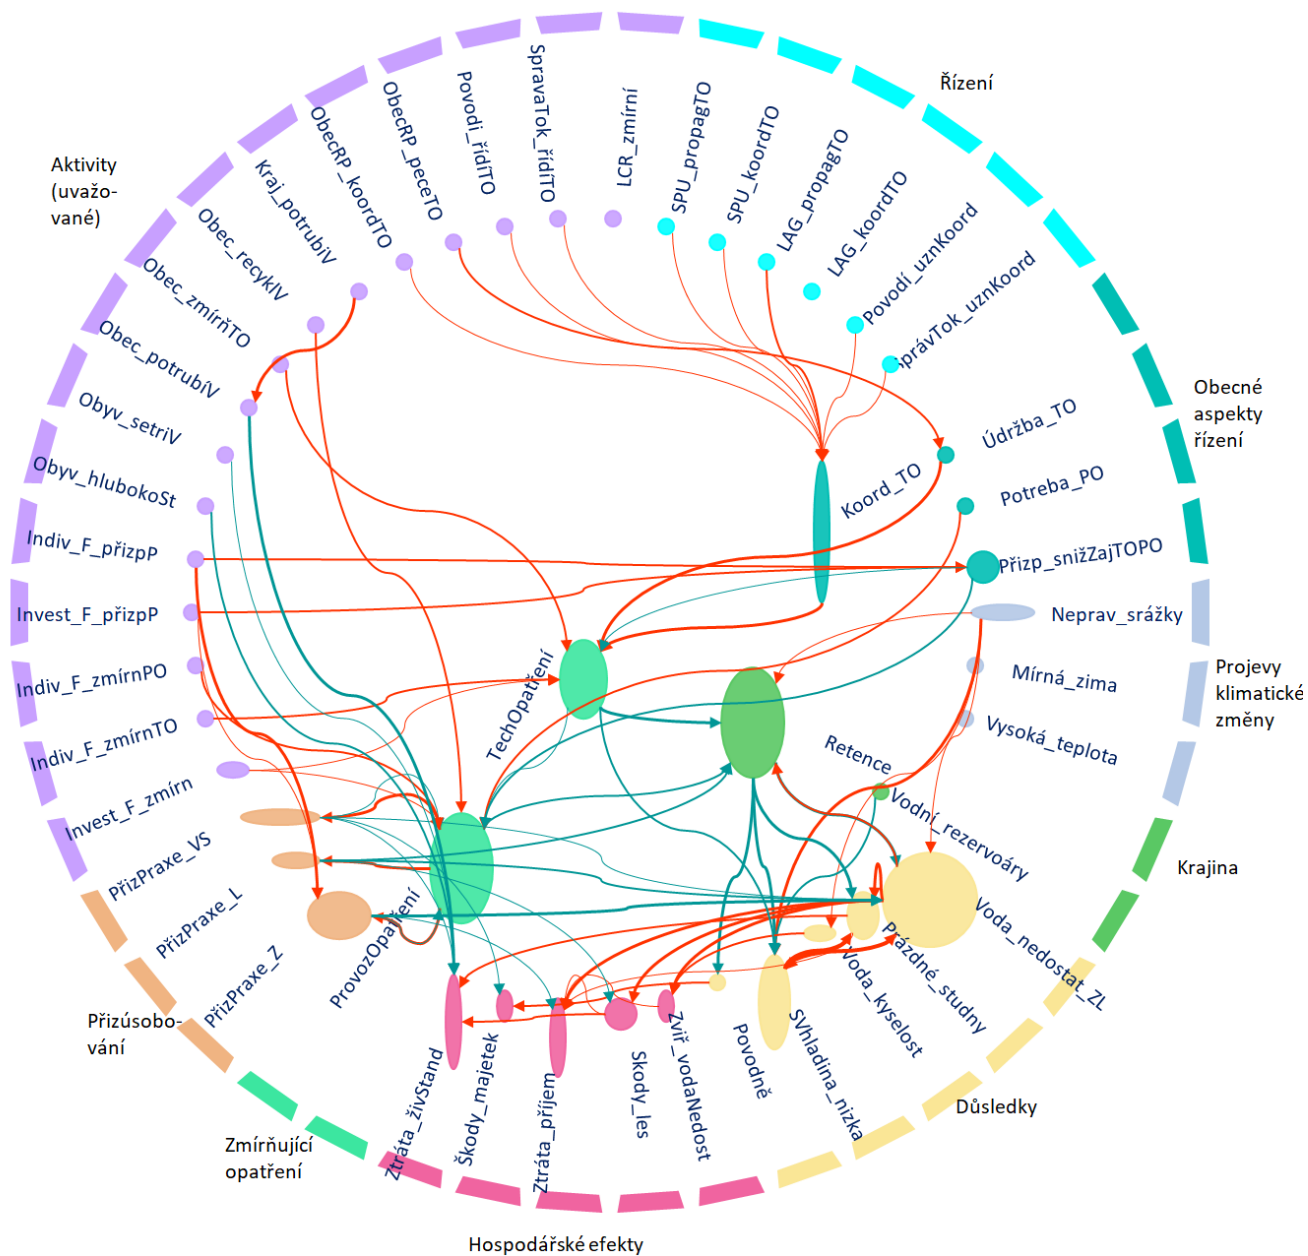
Řízení

Aktivity (uvažované)

Obecné aspekty řízení

Projevy klimatické změny

Krajina

Důsledky

Hospodářské efekty

Zmírňující opatření

Přizúsobování

ObecRP_koordTO
ObecRP_peceTO
Povodi_řídiTO
SpravaTok_řídiTO
LCR_zmírní
SPU_propagTO
SPU_koordTO
LAG_propagTO
LAG_koordTO
Povodí_uznKoord
správTok_uznKoord
Kraj_potrubíV
Obec_recyklV
Obec_zmírňTO
Obec_potrubíV
Obyv_setriV
Obyv_hlubokoSt
Indiv_F_přizpP
Invest_F_přizpP
Indiv_F_zmírnPO
Indiv_F_zmírnTO
Invest_F_zmírn
PřizPraxe_VS
PřizPraxe_L
PřizPraxe_Z
Údržba_TO
Potreba_PO
Koord_TO
Přizp_snižZajTOPO
Neprav_srážky
Mírná_zima
Vysoká_teplota
Retence
Vodní_rezervoáry
Voda_nedostat_ZL
Prázdné_studny
Voda_kyselost
SVhladina_nízka
Povodně
Zvíř_vodaNedost
Škody_les
Ztráta_příjem
Škody_majetek
Ztráta_živStand
ProvozOpatření
TechOpatření